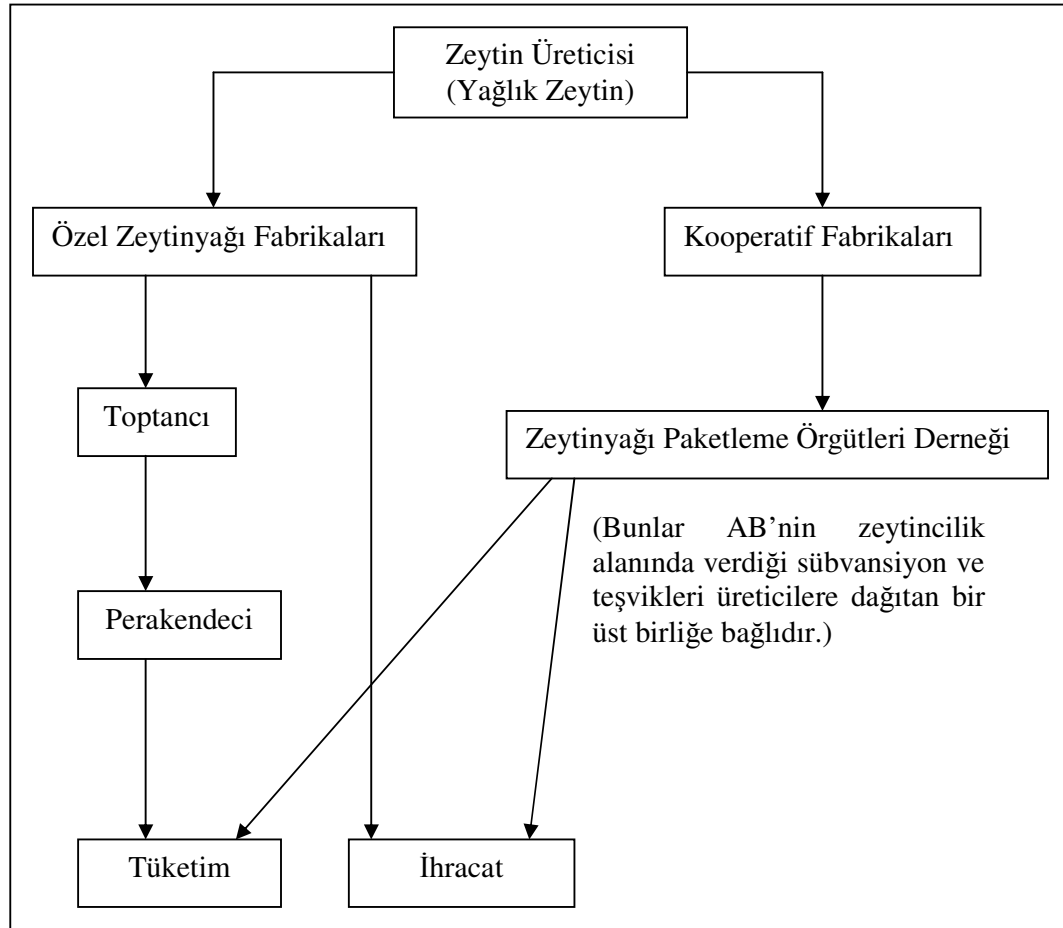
Zeytin Üreticisi
(Yağlık Zeytin)

Özel Zeytinyağı Fabrikaları

Kooperatif Fabrikaları

Toptancı

Zeytinyağı Paketleme Örgütleri Derneği

(Bunlar AB'nin zeytincilik alanında verdiği sübvansiyon ve teşvikleri üreticilere dağıtan bir üst birliğe bağlıdır.)

Perakendeci

Tüketim

İhracat